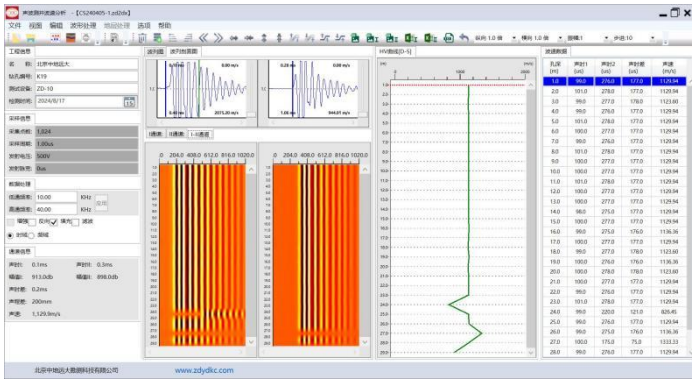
声波透射法检测分析 - [CS240405-1.zdzdx]

文件 视图 编辑 波形处理 地层处理 选项 帮助

前向 1.0 倍 横向 1.0 倍 放缩1 步进 10

工程信息
名 称 北京中地达大
桩孔编号 K19
测试设备 ZD-10
检测时间 2024/6/17 15

采样信息
采集点数 1,024
采样周期 1.00us
发射电压 500V
发射长度 0us

数据处理
低通频率 10.00 KHz
高通频率 40.00 KHz 应用
增强 反向 填充 滤波
全域 局域

速度信息
声时: 0.1ms 声时: 0.5ms
幅值: 913.0db 幅值: 898.0db
声时差: 0.2ms
声程差: 200mm
声速: 1,129.9m/s

波列图 波列地面图

6.00 m/s
2075.20 m/s
1.00 m/s
944.01 m/s

1通道 1通道 1-4通道

0 204.0 408.0 612.0 816.0 1020.0
0 204.0 408.0 612.0 816.0 1020.0

HV曲线[0-5]
(m) 0 1000 (m/s)

波速数据
| 孔深 (m) | 声时1 (us) | 声时2 (us) | 声时差 (us) | 声速 (m/s) |
|---|---|---|---|---|
| 1.0 | 99.0 | 276.0 | 177.0 | 1129.94 |
| 2.0 | 101.0 | 278.0 | 177.0 | 1129.94 |
| 3.0 | 99.0 | 277.0 | 178.0 | 1123.60 |
| 4.0 | 99.0 | 276.0 | 177.0 | 1129.94 |
| 5.0 | 101.0 | 278.0 | 177.0 | 1129.94 |
| 6.0 | 100.0 | 277.0 | 177.0 | 1129.94 |
| 7.0 | 100.0 | 277.0 | 177.0 | 1129.94 |
| 8.0 | 101.0 | 279.0 | 177.0 | 1129.94 |
| 9.0 | 100.0 | 277.0 | 177.0 | 1129.94 |
| 10.0 | 100.0 | 277.0 | 177.0 | 1129.94 |
| 11.0 | 101.0 | 278.0 | 177.0 | 1129.94 |
| 12.0 | 100.0 | 277.0 | 177.0 | 1129.94 |
| 13.0 | 100.0 | 277.0 | 177.0 | 1129.94 |
| 14.0 | 98.0 | 275.0 | 177.0 | 1129.94 |
| 15.0 | 100.0 | 277.0 | 177.0 | 1129.94 |
| 16.0 | 99.0 | 275.0 | 176.0 | 1136.36 |
| 17.0 | 100.0 | 277.0 | 177.0 | 1129.94 |
| 18.0 | 99.0 | 277.0 | 178.0 | 1123.60 |
| 19.0 | 100.0 | 276.0 | 176.0 | 1136.36 |
| 20.0 | 100.0 | 278.0 | 178.0 | 1123.60 |
| 21.0 | 100.0 | 277.0 | 177.0 | 1129.94 |
| 22.0 | 99.0 | 276.0 | 177.0 | 1129.94 |
| 23.0 | 101.0 | 278.0 | 177.0 | 1129.94 |
| 24.0 | 99.0 | 220.0 | 121.0 | 826.45 |
| 25.0 | 99.0 | 276.0 | 177.0 | 1129.94 |
| 26.0 | 99.0 | 275.0 | 176.0 | 1136.36 |
| 27.0 | 100.0 | 175.0 | 75.0 | 1333.33 |
| 28.0 | 99.0 | 276.0 | 177.0 | 1129.94 |

北京中地达大数据科技有限公司 www.zdydkc.com